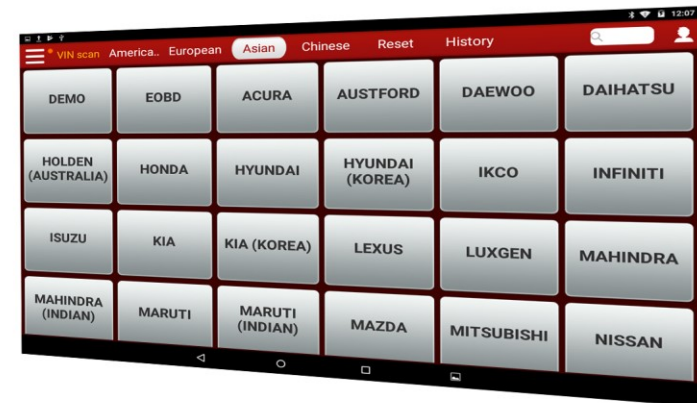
12:07

VIN scan America.. European Asian Chinese Reset History

| DEMO | EOBD | ACURA | AUSTFORD | DAEWOO | DAIHATSU |
|---|---|---|---|---|---|
| HOLDEN (AUSTRALIA) | HONDA | HYUNDAI | HYUNDAI (KOREA) | IKCO | INFINITI |
| ISUZU | KIA | KIA (KOREA) | LEXUS | LUXGEN | MAHINDRA |
| MAHINDRA (INDIAN) | MARUTI | MARUTI (INDIAN) | MAZDA | MITSUBISHI | NISSAN |